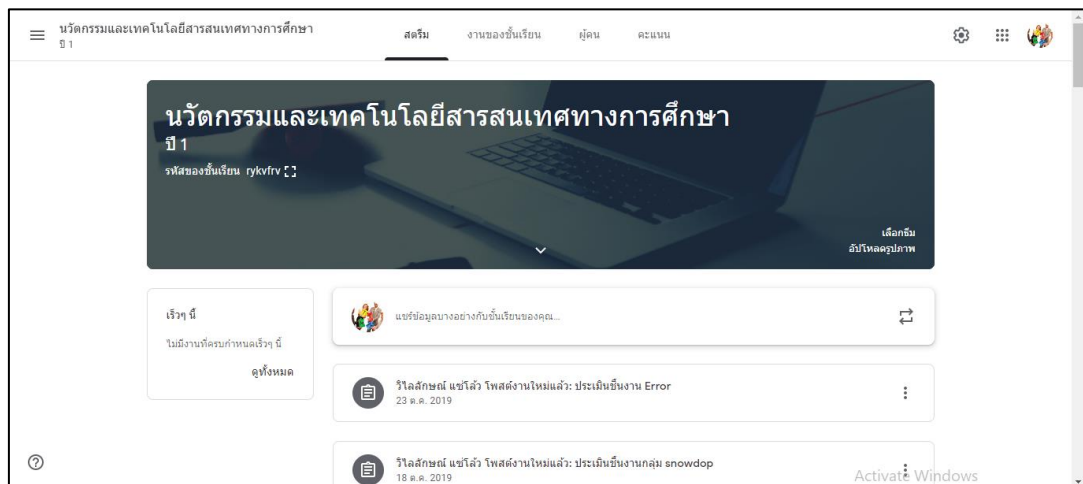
นวัตกรรมและเทคโนโลยีสารสนเทศทางการศึกษา
ปี 1

สตรีม งานของชั้นเรียน ผู้คน คะแนน

นวัตกรรมและเทคโนโลยีสารสนเทศทางการศึกษา
ปี 1
รหัสของชั้นเรียน rykvfrv

เลือกธีม
อัปโหลดรูปภาพ

เร็วๆ นี้
ไม่มีงานที่ครบกำหนดเร็วๆ นี้
ดูทั้งหมด

แชร์ข้อมูลบางอย่างกับชั้นเรียนของคุณ...

วิไลลักษณ์ แซ่โล้ว โพสต์งานใหม่แล้ว: ประเมินชิ้นงาน Error
23 ต.ค. 2019

วิไลลักษณ์ แซ่โล้ว โพสต์งานใหม่แล้ว: ประเมินชิ้นงานกลุ่ม snowdop
18 ต.ค. 2019

Activate Windows